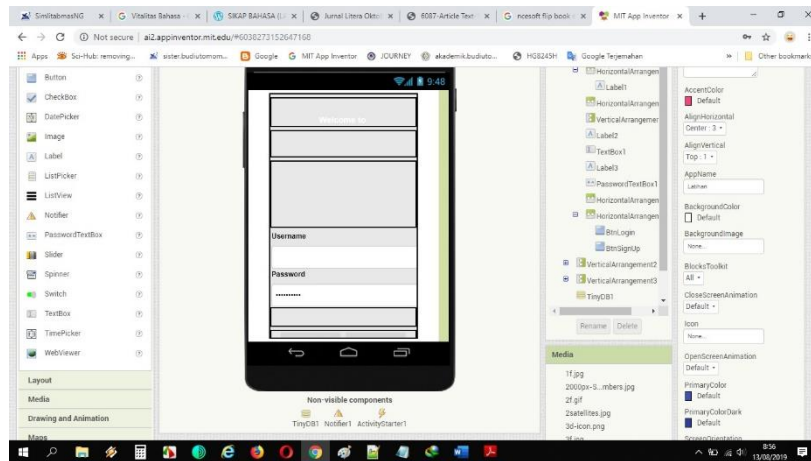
SimilitabmasNG | G Vitalitas Bahasa | SIKAP BAHASA | Jurnal Litera Oktob | 8087-Article Text | ncesoft flip book | MIT App Inventor | +

Not secure | ai2.appinventor.mit.edu/#6038273152647168

Apps | Sci-Hub: removing... | sister.budiutomom... | Google | MIT App Inventor | JOURNEY | akademik.budiuto... | HG8245H | Google Terjemahan | Other bookmarks

Button
CheckBox
DatePicker
Image
Label
ListPicker
ListView
Notifier
PasswordTextBox
Slider
Spinner
Switch
TextBox
TimePicker
WebViewer

Layout
Media
Drawing and Animation
Maps

9:48

Welcome to

Username

Password

••••••••••

Non-visible components

TinyDB1 Notifier1 ActivityStarter1

HorizontalArrangen
Label1
HorizontalArrangen
VerticalArrangemer
Label2
TextBox1
Label3
PasswordTextBox1
HorizontalArrangen
HorizontalArrangen
BtnLogin
BtnSignUp
VerticalArrangement2
VerticalArrangement3
TinyDB1

Rename Delete

Media

1f.jpg
2000px-S...mbers.jpg
2f.gif
2satellites.jpg
3d-icon.png

AccentColor
Default
AlignHorizontal
Center : 3
AlignVertical
Top : 1
AppName
Latihan
BackgroundColor
Default
BackgroundImage
None...
BlocksToolkit
All
CloseScreenAnimation
Default
Icon
None...
OpenScreenAnimation
Default
PrimaryColor
Default
PrimaryColorDark
Default
ScreenOrientation

8:56
13/08/2019